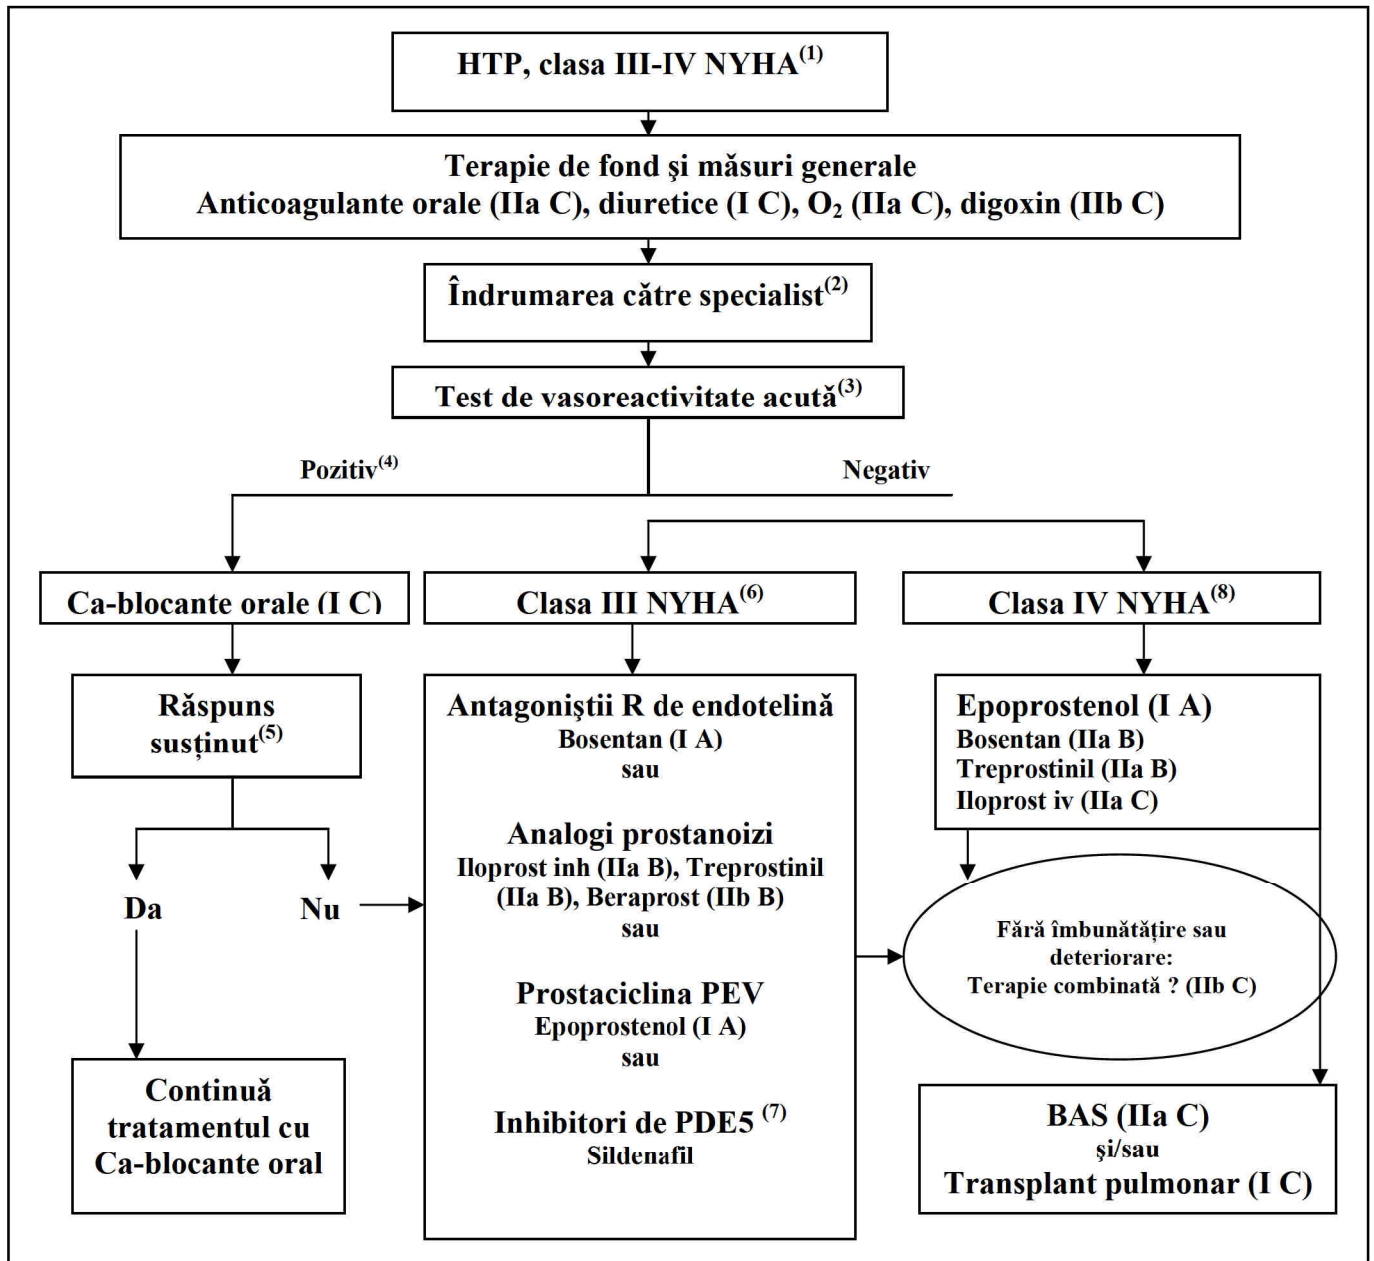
HTP, clasa III-IV NYHA$^{(1)}$

Terapie de fond şi măsuri generale
Anticoagulante orale (IIa C), diuretice (I C), $O_2$ (IIa C), digoxin (IIb C)

Îndrumarea către specialist$^{(2)}$

Test de vasoreactivitate acută$^{(3)}$

Pozitiv$^{(4)}$

Negativ

Ca-blocante orale (I C)

Clasa III NYHA$^{(6)}$

Clasa IV NYHA$^{(8)}$

Răspuns susținut$^{(5)}$

Da

Nu

Continuă tratamentul cu Ca-blocante oral

Antagoniştii R de endotelină
Bosentan (I A)
sau

Analogi prostanoizi
Iloprost inh (IIa B), Treprostinil (IIa B), Beraprost (IIb B)
sau

Prostaciclina PEV
Epoprostenol (I A)
sau

Inhibitori de PDE5 $^{(7)}$
Sildenafil

Epoprostenol (I A)
Bosentan (IIa B)
Treprostinil (IIa B)
Iloprost iv (IIa C)

Fără îmbunătățire sau deteriorare:
Terapie combinată ? (IIb C)

BAS (IIa C)
şi/sau
Transplant pulmonar (I C)